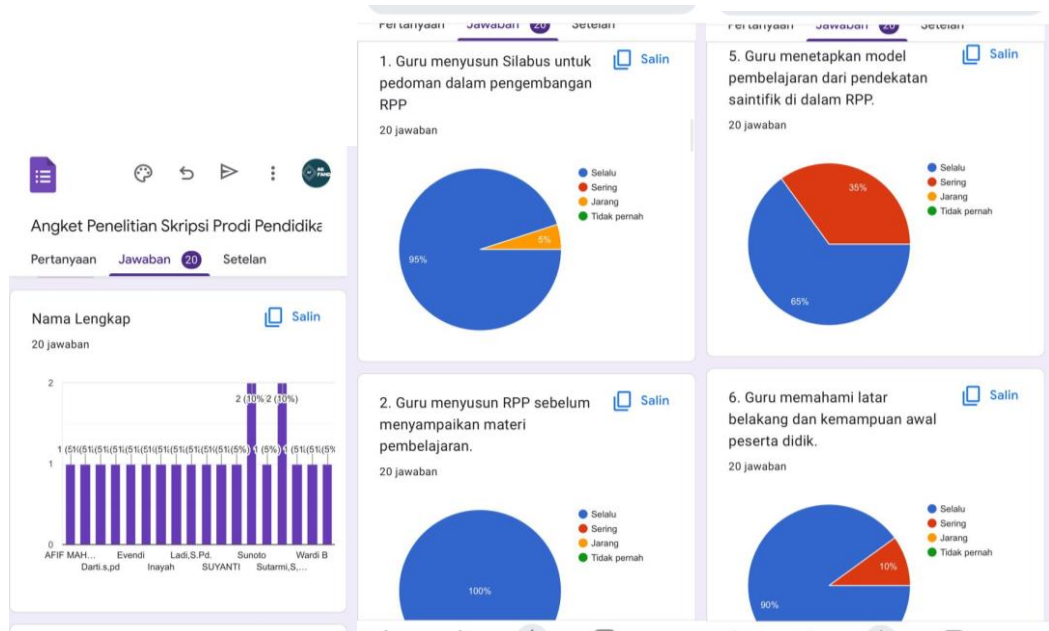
Angket Penelitian Skripsi Prodi Pendidika

Pertanyaan Jawaban 20 Setelan

Nama Lengkap

Salin

20 jawaban

2
1
0

1 (5% 1 (5% 1 (5% 1 (5% 1 (5% 1 (5% 1 (5% 1 (5% 1 (5% 1 (5% 1 (5%) 2 (10%) 1 (5%) 2 (10%) 1 (5% 1 (5% 1 (5%

AFIF MAH... Darti.s,pd Evendi Inayah Ladi,S.Pd. SUYANTI Sunoto Sutarmi,S,... Wardi B

Pertanyaan Jawaban 20 Setelan

1. Guru menyusun Silabus untuk pedoman dalam pengembangan RPP

Salin

20 jawaban

Selalu
Sering
Jarang
Tidak pernah

95%
5%

2. Guru menyusun RPP sebelum menyampaikan materi pembelajaran.

Salin

20 jawaban

Selalu
Sering
Jarang
Tidak pernah

100%

Pertanyaan Jawaban 20 Setelan

5. Guru menetapkan model pembelajaran dari pendekatan saintifik di dalam RPP.

Salin

20 jawaban

Selalu
Sering
Jarang
Tidak pernah

35%
65%

6. Guru memahami latar belakang dan kemampuan awal peserta didik.

Salin

20 jawaban

Selalu
Sering
Jarang
Tidak pernah

10%
90%